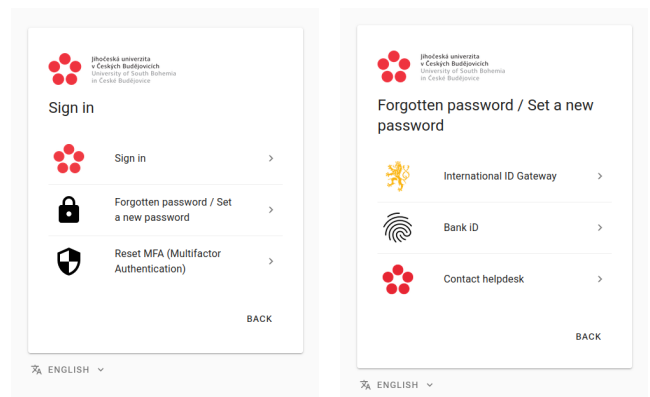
Jihočeská univerzita v Českých Budějovicích
University of South Bohemia in České Budějovice

Sign in

Sign in

Forgotten password / Set a new password

Reset MFA (Multifactor Authentication)

BACK

ENGLISH

Jihočeská univerzita v Českých Budějovicích
University of South Bohemia in České Budějovice

Forgotten password / Set a new password

International ID Gateway

Bank iD

Contact helpdesk

BACK

ENGLISH